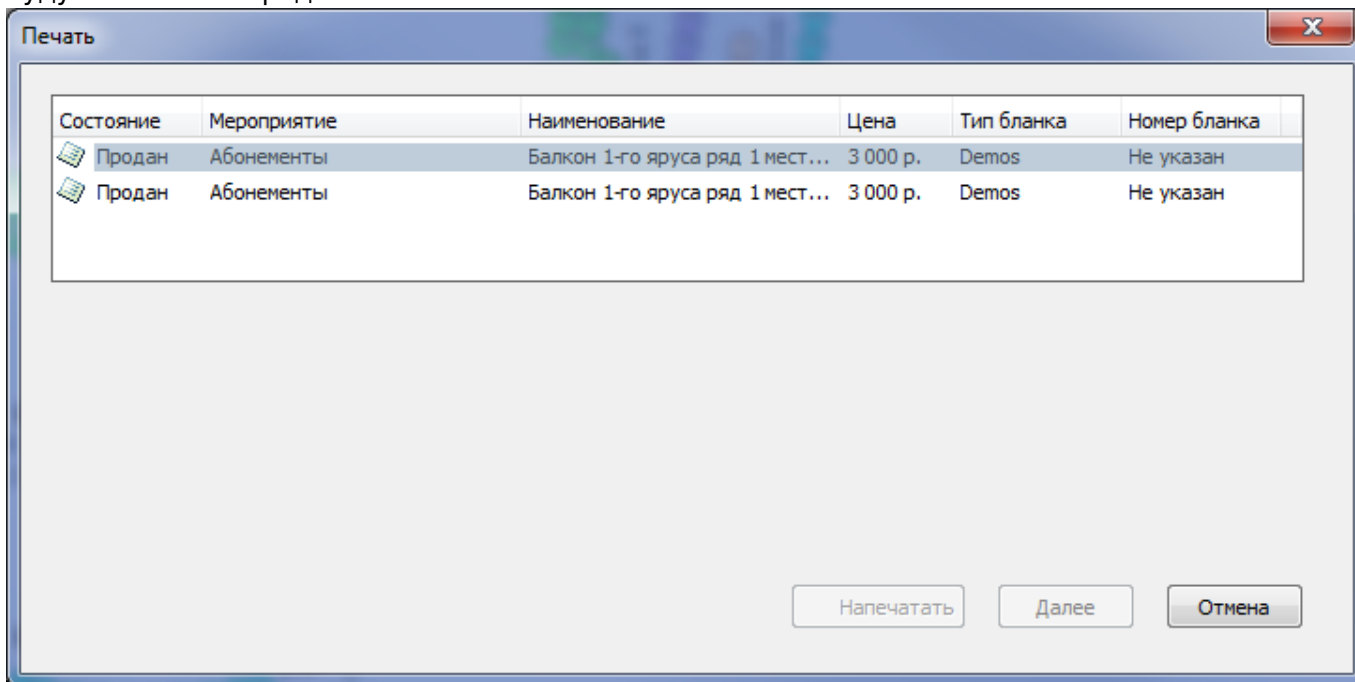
Печать

| Состояние | Мероприятие | Наименование | Цена | Тип бланка | Номер бланка |
|---|---|---|---|---|---|
| Продан | Абонементы | Балкон 1-го яруса ряд 1 мест... | 3 000 р. | Demos | Не указан |
| Продан | Абонементы | Балкон 1-го яруса ряд 1 мест... | 3 000 р. | Demos | Не указан |

Напечатать Далее Отмена